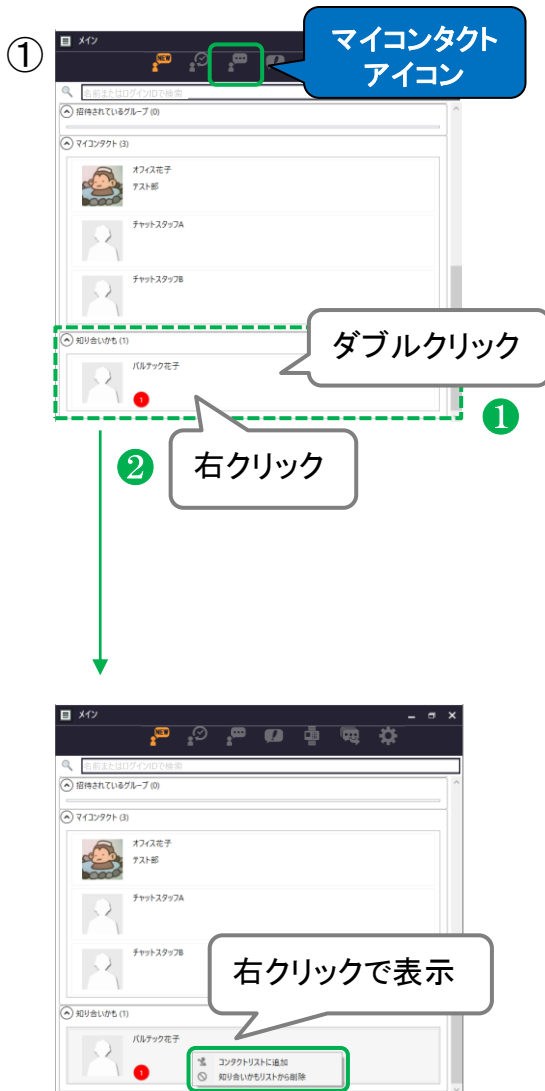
①

メイン

NEW

マイコンタクトアイコン

名前またはログインIDで検索

招待されているグループ (0)

マイコンタクト (3)

オフィス花子
テスト部

チャットスタッフA

チャットスタッフB

知り合いかも (1)

ダブルクリック

バルテック花子

1

❶

❷

右クリック

メイン

NEW

名前またはログインIDで検索

招待されているグループ (0)

マイコンタクト (3)

オフィス花子
テスト部

チャットスタッフA

チャットスタッフB

右クリックで表示

知り合いかも (1)

バルテック花子

1

コンタクトリストに追加

知り合いかもリストから削除